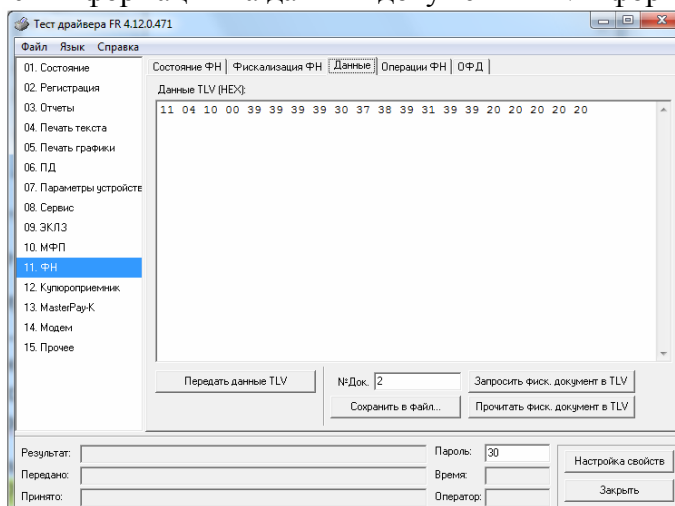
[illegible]

Тест драйвера FR 4.12.0.471

Файл Язык Справка

01. Состояние
02. Регистрация
03. Отчеты
04. Печать текста
05. Печать графики
06. ПД
07. Параметры устройств
08. Сервис
09. ЭКЛЗ
10. МФП
11. ФН
12. Купюроприемник
13. MasterPay-K
14. Модем
15. Прочее

Состояние ФН | Фискализация ФН | Данные | Операции ФН | ОФД

Данные TLV (HEX):

11 04 10 00 39 39 39 39 30 37 38 39 31 39 39 20 20 20 20 20

Передать данные TLV

№Док. 2

Запросить фиск. документ в TLV

Сохранить в файл...

Прочитать фиск. документ в TLV

Результат:
Передано:
Принято:

Пароль: 30
Время:
Оператор:

Настройка свойств

Закрыть